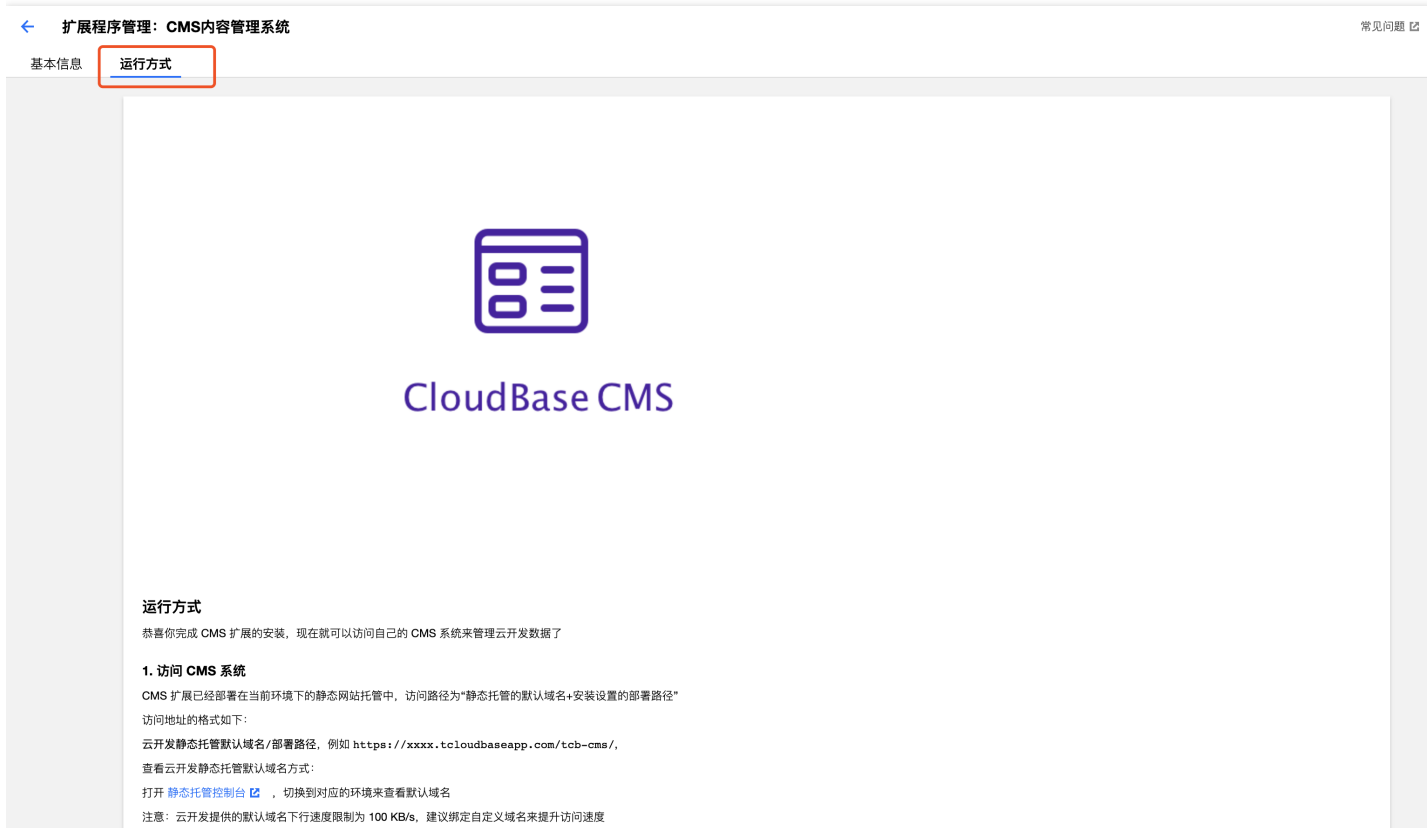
扩展程序管理：CMS内容管理系统

常见问题

基本信息

运行方式

CloudBase CMS

运行方式

恭喜你完成 CMS 扩展的安装，现在就可以访问自己的 CMS 系统来管理云开发数据了

1. 访问 CMS 系统

CMS 扩展已经部署在当前环境下的静态网站托管中，访问路径为"静态托管的默认域名+安装设置的部署路径"

访问地址的格式如下：

云开发静态托管默认域名/部署路径，例如 https://xxxx.tcloudbaseapp.com/tcb-cms/，

查看云开发静态托管默认域名方式：

打开 静态托管控制台 ，切换到对应的环境来查看默认域名

注意：云开发提供的默认域名下行速度限制为 100 KB/s，建议绑定自定义域名来提升访问速度